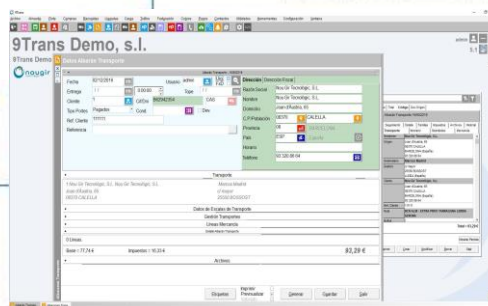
9Trans Demo, s.l.

9Trans Demo

Datos Albarán Transporte

Fecha 02/12/2016

Entrega

Cliente

Tipo Portes Pagados

Ref. Cliente

Referencia

Dirección

Razón Social Nou Ser Tecnologic, S.L.

Nombre Nou Ser Tecnologic, S.L.

Domicilio Joan d'Austria, 95

C.P./Población 08370 CALELLA

Provincia 08

País ESP

Horario

Teléfono

Transporte

Datos de Escalas de Transporte

Gestión Transportes

Líneas Mercancía

Base = 77,74 €

Impuestos = 15,33 €

93,29 €

Anexos

Etiquetas

Generar

Guardar

Salir